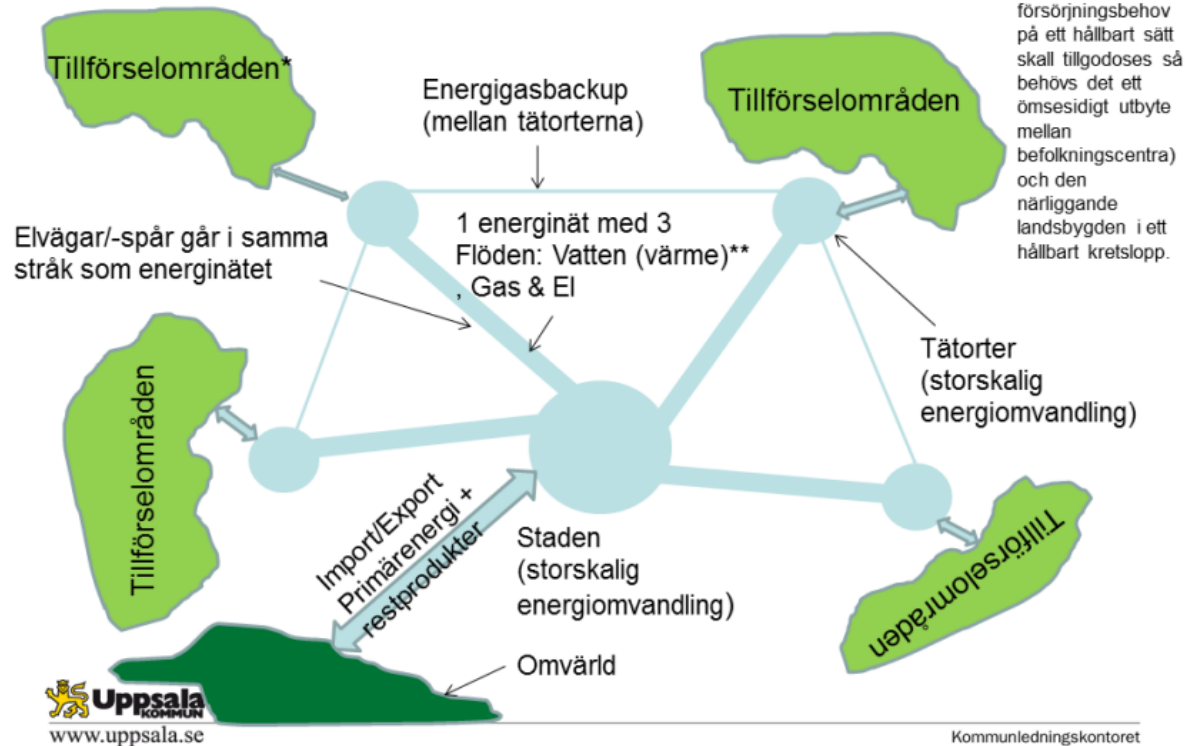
försörjningsbehov på ett hållbart sätt skall tillgodoses så behövs det ett ömsesidigt utbyte mellan befolkningscentra) och den närliggande landsbygden i ett hållbart kretslopp.

Tillförselområden*

Energigasbackup (mellan tätorterna)

Tillförselområden

Elvägar/-spår går i samma stråk som energinätet

1 energinät med 3 Flöden: Vatten (värme)** , Gas & El

Tätorter (storskalig energiomvandling)

Tillförselområden

Import/Export Primärenergi + restprodukter

Staden (storskalig energiomvandling)

Tillförselområden

Omvärld

Uppsala KOMMUN

www.uppsala.se

Kommunledningskontoret